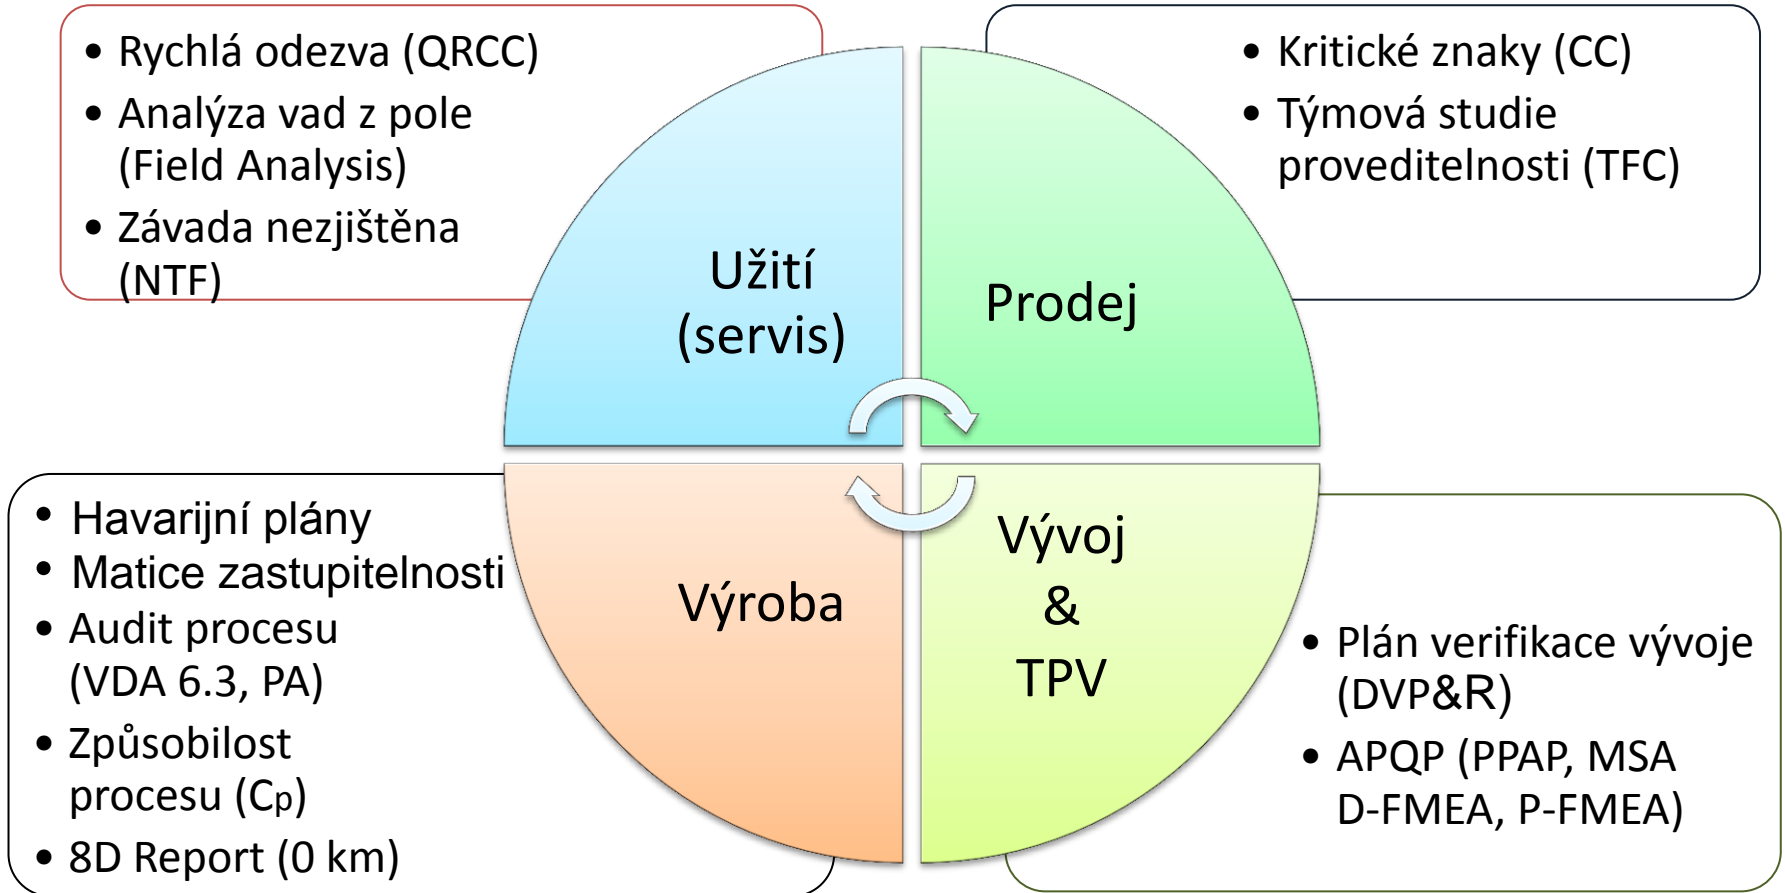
• Rychlá odezva (QRCC)
• Analýza vad z pole (Field Analysis)
• Závada nezjištěna (NTF)

• Kritické znaky (CC)
• Týmová studie proveditelnosti (TFC)

Užití (servis)

Prodej

Výroba

Vývoj & TPV

• Havarijní plány
• Matice zastupitelnosti
• Audit procesu (VDA 6.3, PA)
• Způsobilost procesu ($C_p$)
• 8D Report (0 km)

• Plán verifikace vývoje (DVP&R)
• APQP (PPAP, MSA D-FMEA, P-FMEA)